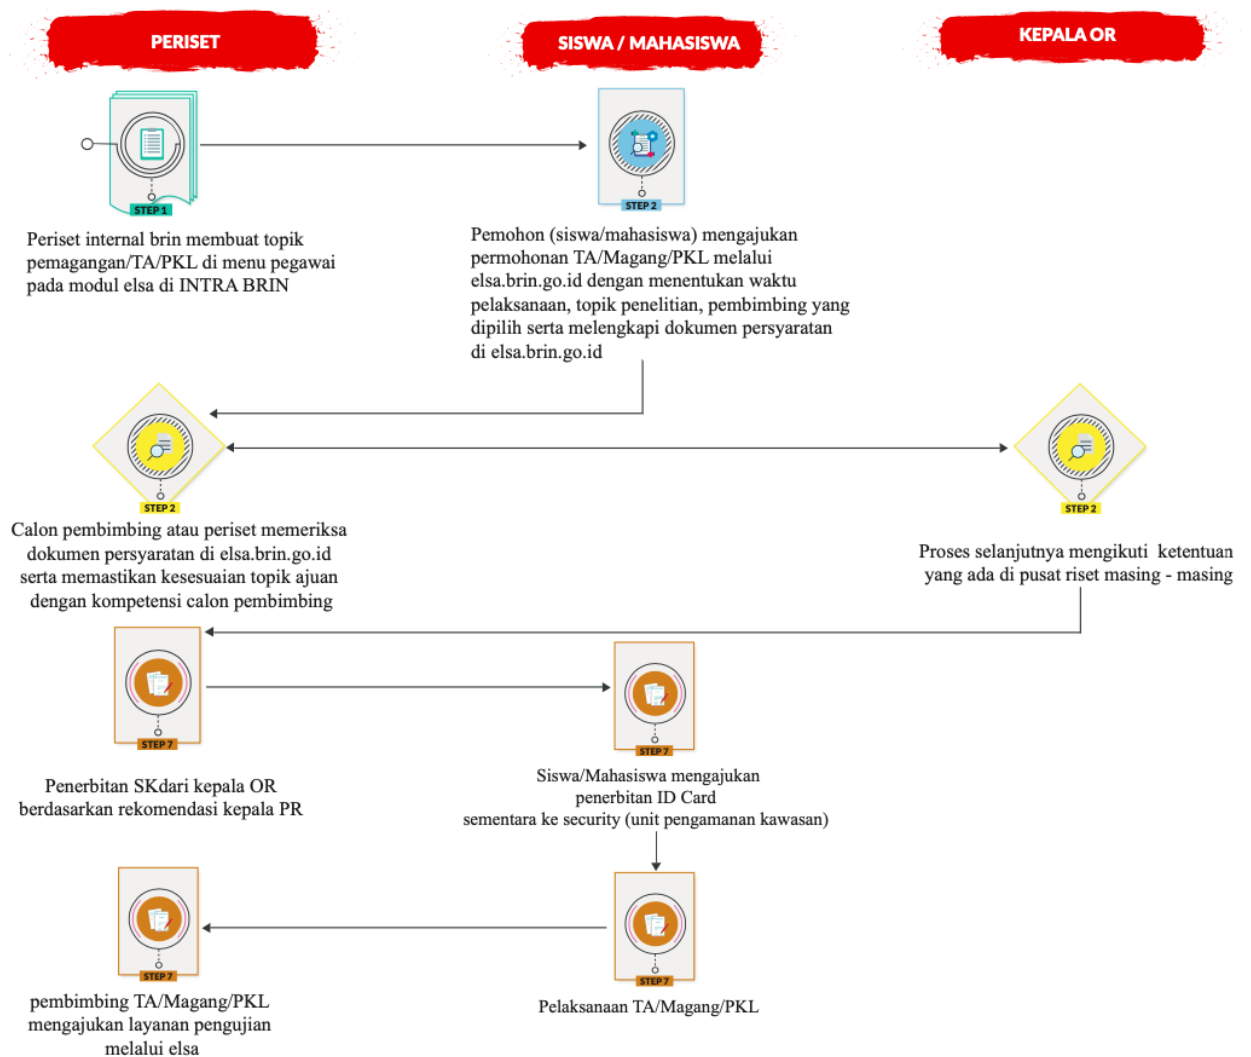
PERISET

SISWA / MAHASISWA

KEPALA OR

STEP 1

Periset internal brin membuat topik pemagangan/TA/PKL di menu pegawai pada modul elsa di INTRA BRIN

STEP 2

Pemohon (siswa/mahasiswa) mengajukan permohonan TA/Magang/PKL melalui elsa.brin.go.id dengan menentukan waktu pelaksanaan, topik penelitian, pembimbing yang dipilih serta melengkapi dokumen persyaratan di elsa.brin.go.id

STEP 2

Calon pembimbing atau periset memeriksa dokumen persyaratan di elsa.brin.go.id serta memastikan kesesuaian topik ajuan dengan kompetensi calon pembimbing

STEP 2

Proses selanjutnya mengikuti ketentuan yang ada di pusat riset masing - masing

STEP 7

Penerbitan SKdari kepala OR berdasarkan rekomendasi kepala PR

STEP 7

Siswa/Mahasiswa mengajukan penerbitan ID Card sementara ke security (unit pengamanan kawasan)

STEP 7

pembimbing TA/Magang/PKL mengajukan layanan pengujian melalui elsa

STEP 7

Pelaksanaan TA/Magang/PKL